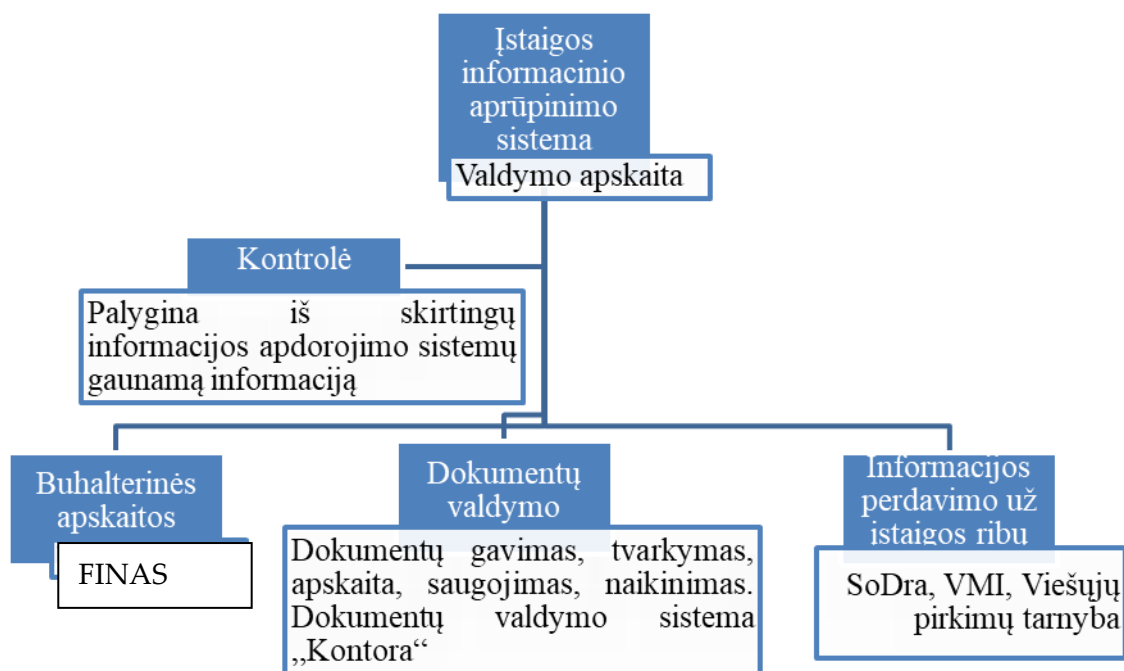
Įstaigos informacinio aprūpinimo sistema

Valdymo apskaita

Kontrolė

Palygina iš skirtingų informacijos apdorojimo sistemų gaunamą informaciją

Buhalterinės apskaitos

FINAS

Dokumentų valdymo

Dokumentų gavimas, tvarkymas, apskaita, saugojimas, naikinimas. Dokumentų valdymo sistema „Kontora“

Informacijos perdavimo už įstaigos ribų

SoDra, VMI, Viešųjų pirkimų tarnyba